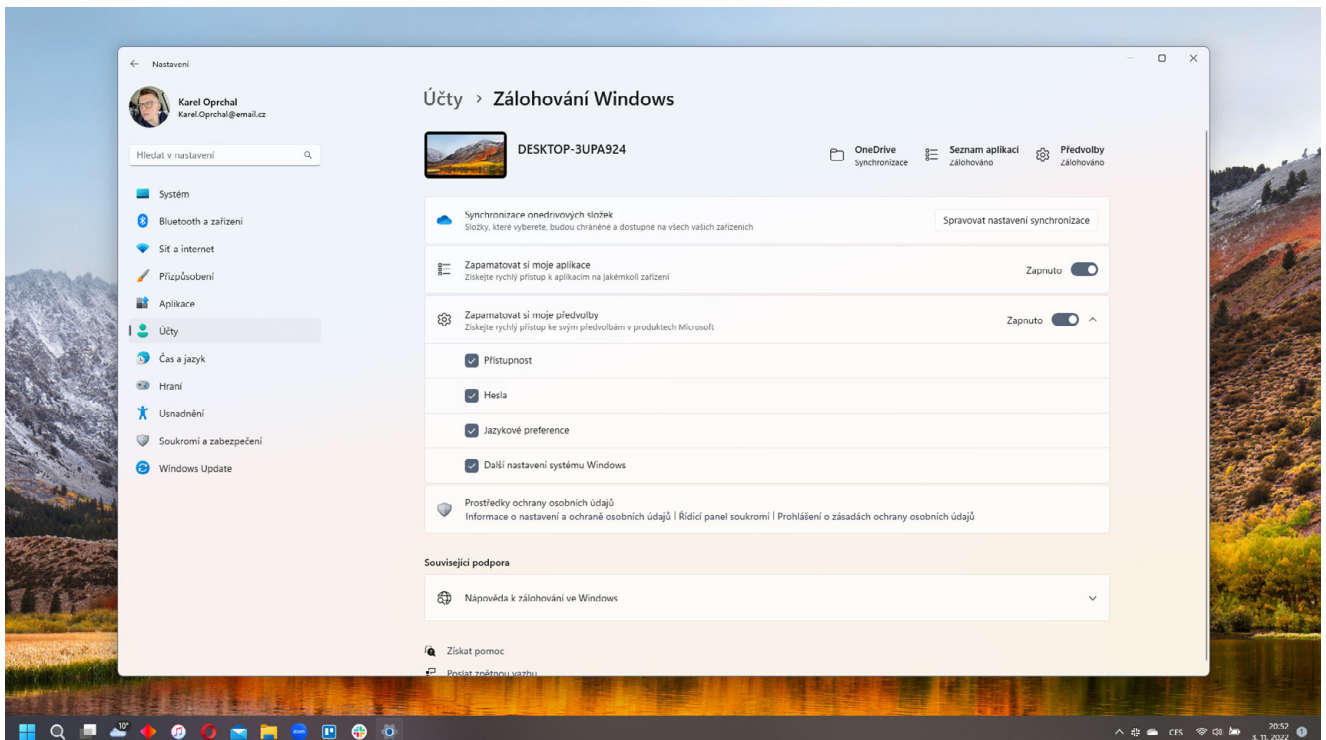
Nastavení

Karel Oprchal
Karel.Oprchal@email.cz

Hledat v nastavení

Systém
Bluetooth a zařízení
Síť a internet
Přizpůsobení
Aplikace
Účty
Čas a jazyk
Hraní
Usnadnění
Soukromí a zabezpečení
Windows Update

Účty › Zálohování Windows

DESKTOP-3UPA924

OneDrive
Synchronizace

Seznam aplikací
Zálohováno

Předvolby
Zálohováno

Synchronizace onedrivových složek
Složky, které vyberete, budou chráněné a dostupné na všech vašich zařízeních

Spravovat nastavení synchronizace

Zapamatovat si moje aplikace
Získejte rychlý přístup k aplikacím na jakémkoli zařízení

Zapnuto

Zapamatovat si moje předvolby
Získejte rychlý přístup ke svým předvolbám v produktech Microsoft

Zapnuto

Přístupnost

Hesla

Jazykové preference

Další nastavení systému Windows

Prostředky ochrany osobních údajů
Informace o nastavení a ochraně osobních údajů | Řídicí panel soukromí | Prohlášení o zásadách ochrany osobních údajů

Související podpora

Nápověda k zálohování ve Windows

Získat pomoc

Poslat zpětnou vazbu

10°

CES

20:52
3. 11. 2022